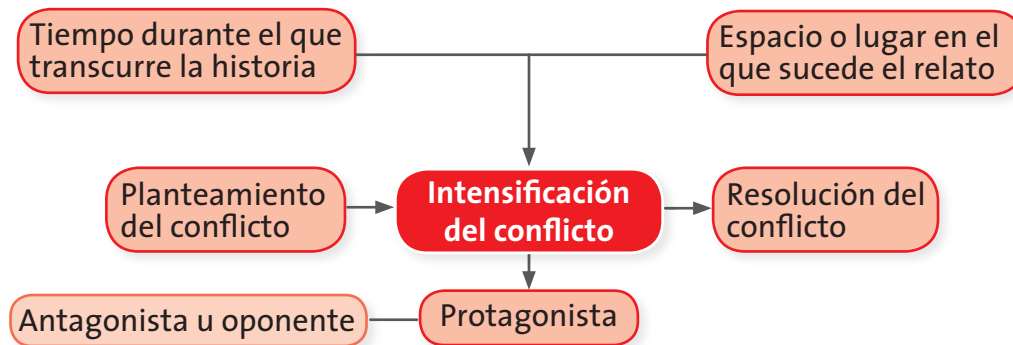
Tiempo durante el que transcurre la historia

Espacio o lugar en el que sucede el relato

Planteamiento del conflicto

Intensificación del conflicto

Resolución del conflicto

Antagonista u oponente

Protagonista